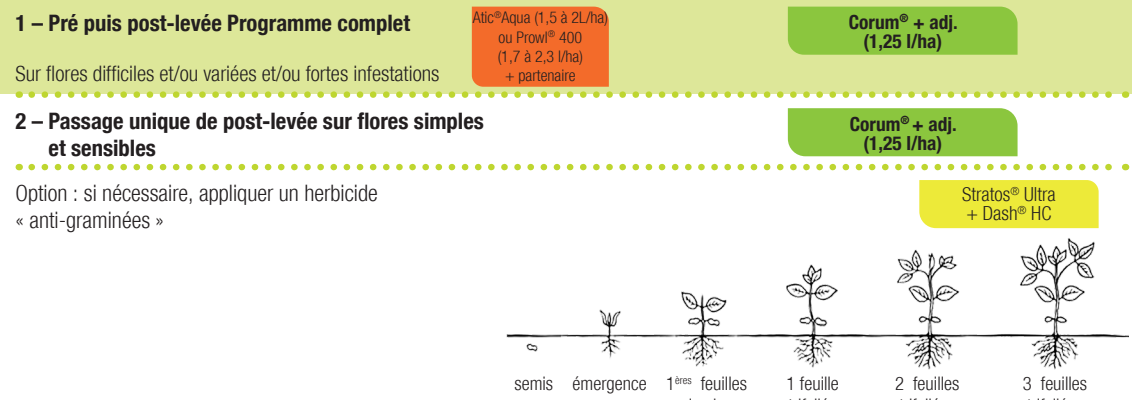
1 – Pré puis post-levée Programme complet

Sur flores difficiles et/ou variées et/ou fortes infestations

Atic®Aqua (1,5 à 2L/ha) ou Prowl® 400 (1,7 à 2,3 l/ha) + partenaire

Corum® + adj. (1,25 l/ha)

2 – Passage unique de post-levée sur flores simples et sensibles

Corum® + adj. (1,25 l/ha)

Option : si nécessaire, appliquer un herbicide « anti-graminées »

Stratos® Ultra + Dash® HC

semis

émergence

1ères feuilles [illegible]

1 feuille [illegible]

2 feuilles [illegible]

3 feuilles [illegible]